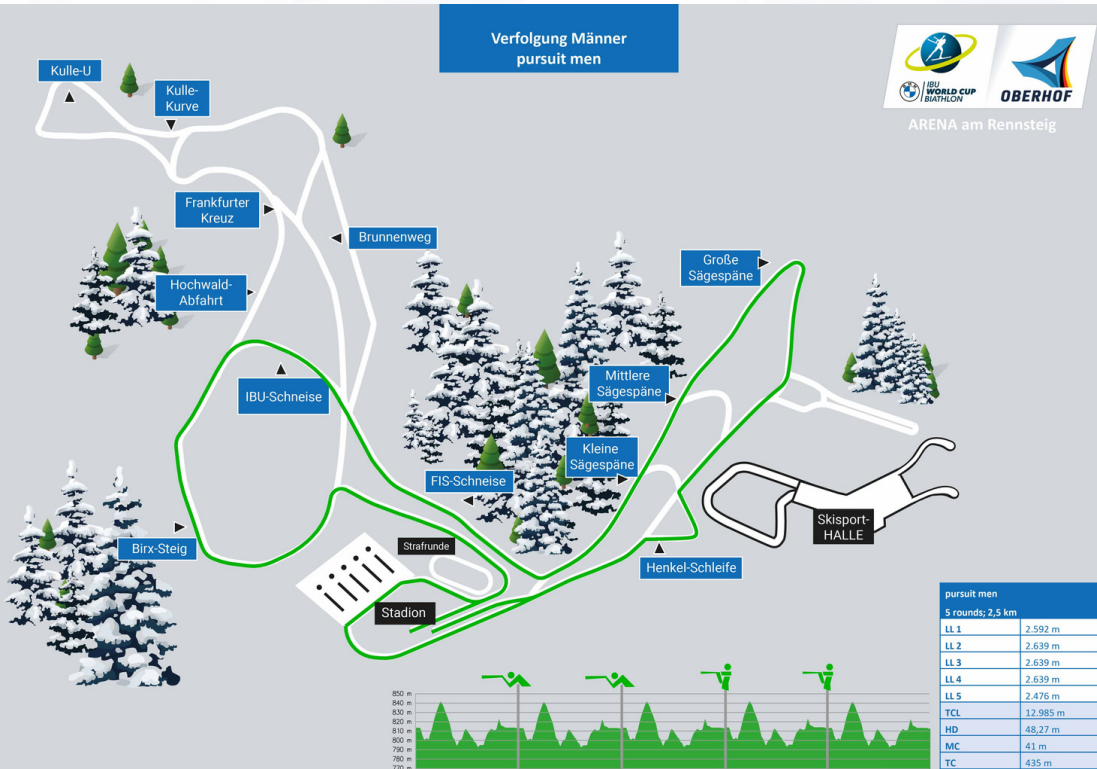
Verfolgung Männer
pursuit men

IBU WORLD CUP BIATHLON
OBERHOF
ARENA am Rennsteig

Kulle-U
Kulle-Kurve
Frankfurter Kreuz
Brunnenweg
Hochwald-Abfahrt
IBU-Schneise
Große Sägespäne
Mittlere Sägespäne
Kleine Sägespäne
FIS-Schneise
Birx-Steig
Strafrunde
Stadion
Henkel-Schleife
Skisport-HALLE

850 m
840 m
830 m
820 m
810 m
800 m
790 m
780 m
770 m

| pursuit men | |
|---|---|
| 5 rounds; 2,5 km | |
| LL 1 | 2.592 m |
| LL 2 | 2.639 m |
| LL 3 | 2.639 m |
| LL 4 | 2.639 m |
| LL 5 | 2.476 m |
| TCL | 12.985 m |
| HD | 48,27 m |
| MC | 41 m |
| TC | 435 m |